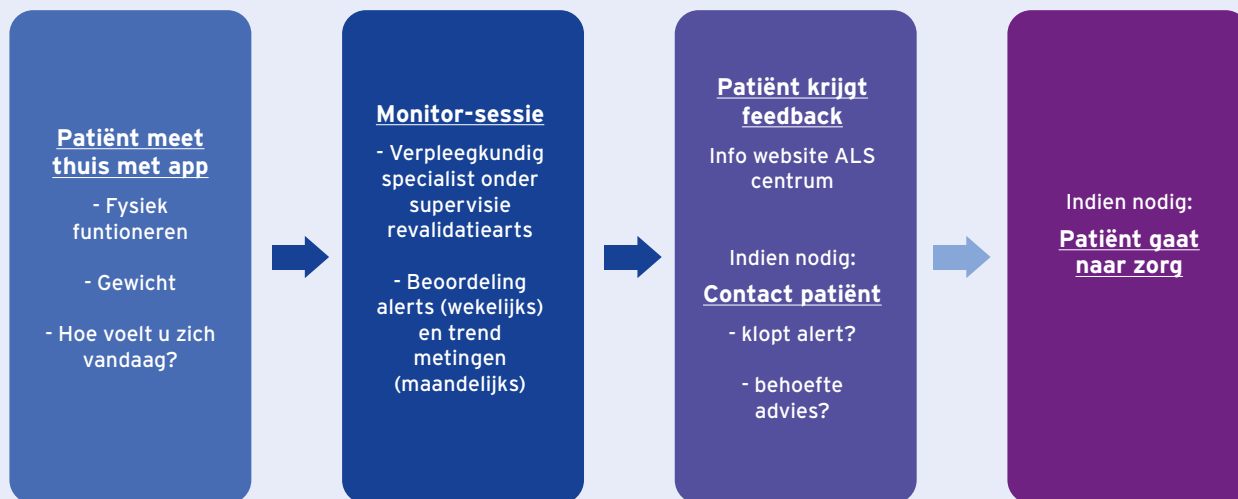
Patiënt meet thuis met app

- Fysiek funtioneren

- Gewicht

- Hoe voelt u zich vandaag?

Monitor-sessie

- Verpleegkundig specialist onder supervisie revalidatiearts

- Beoordeling alerts (wekelijks) en trend metingen (maandelijks)

Patiënt krijgt feedback

Info website ALS centrum

Indien nodig:

Contact patiënt

- klopt alert?

- behoefte advies?

Indien nodig:

Patiënt gaat naar zorg